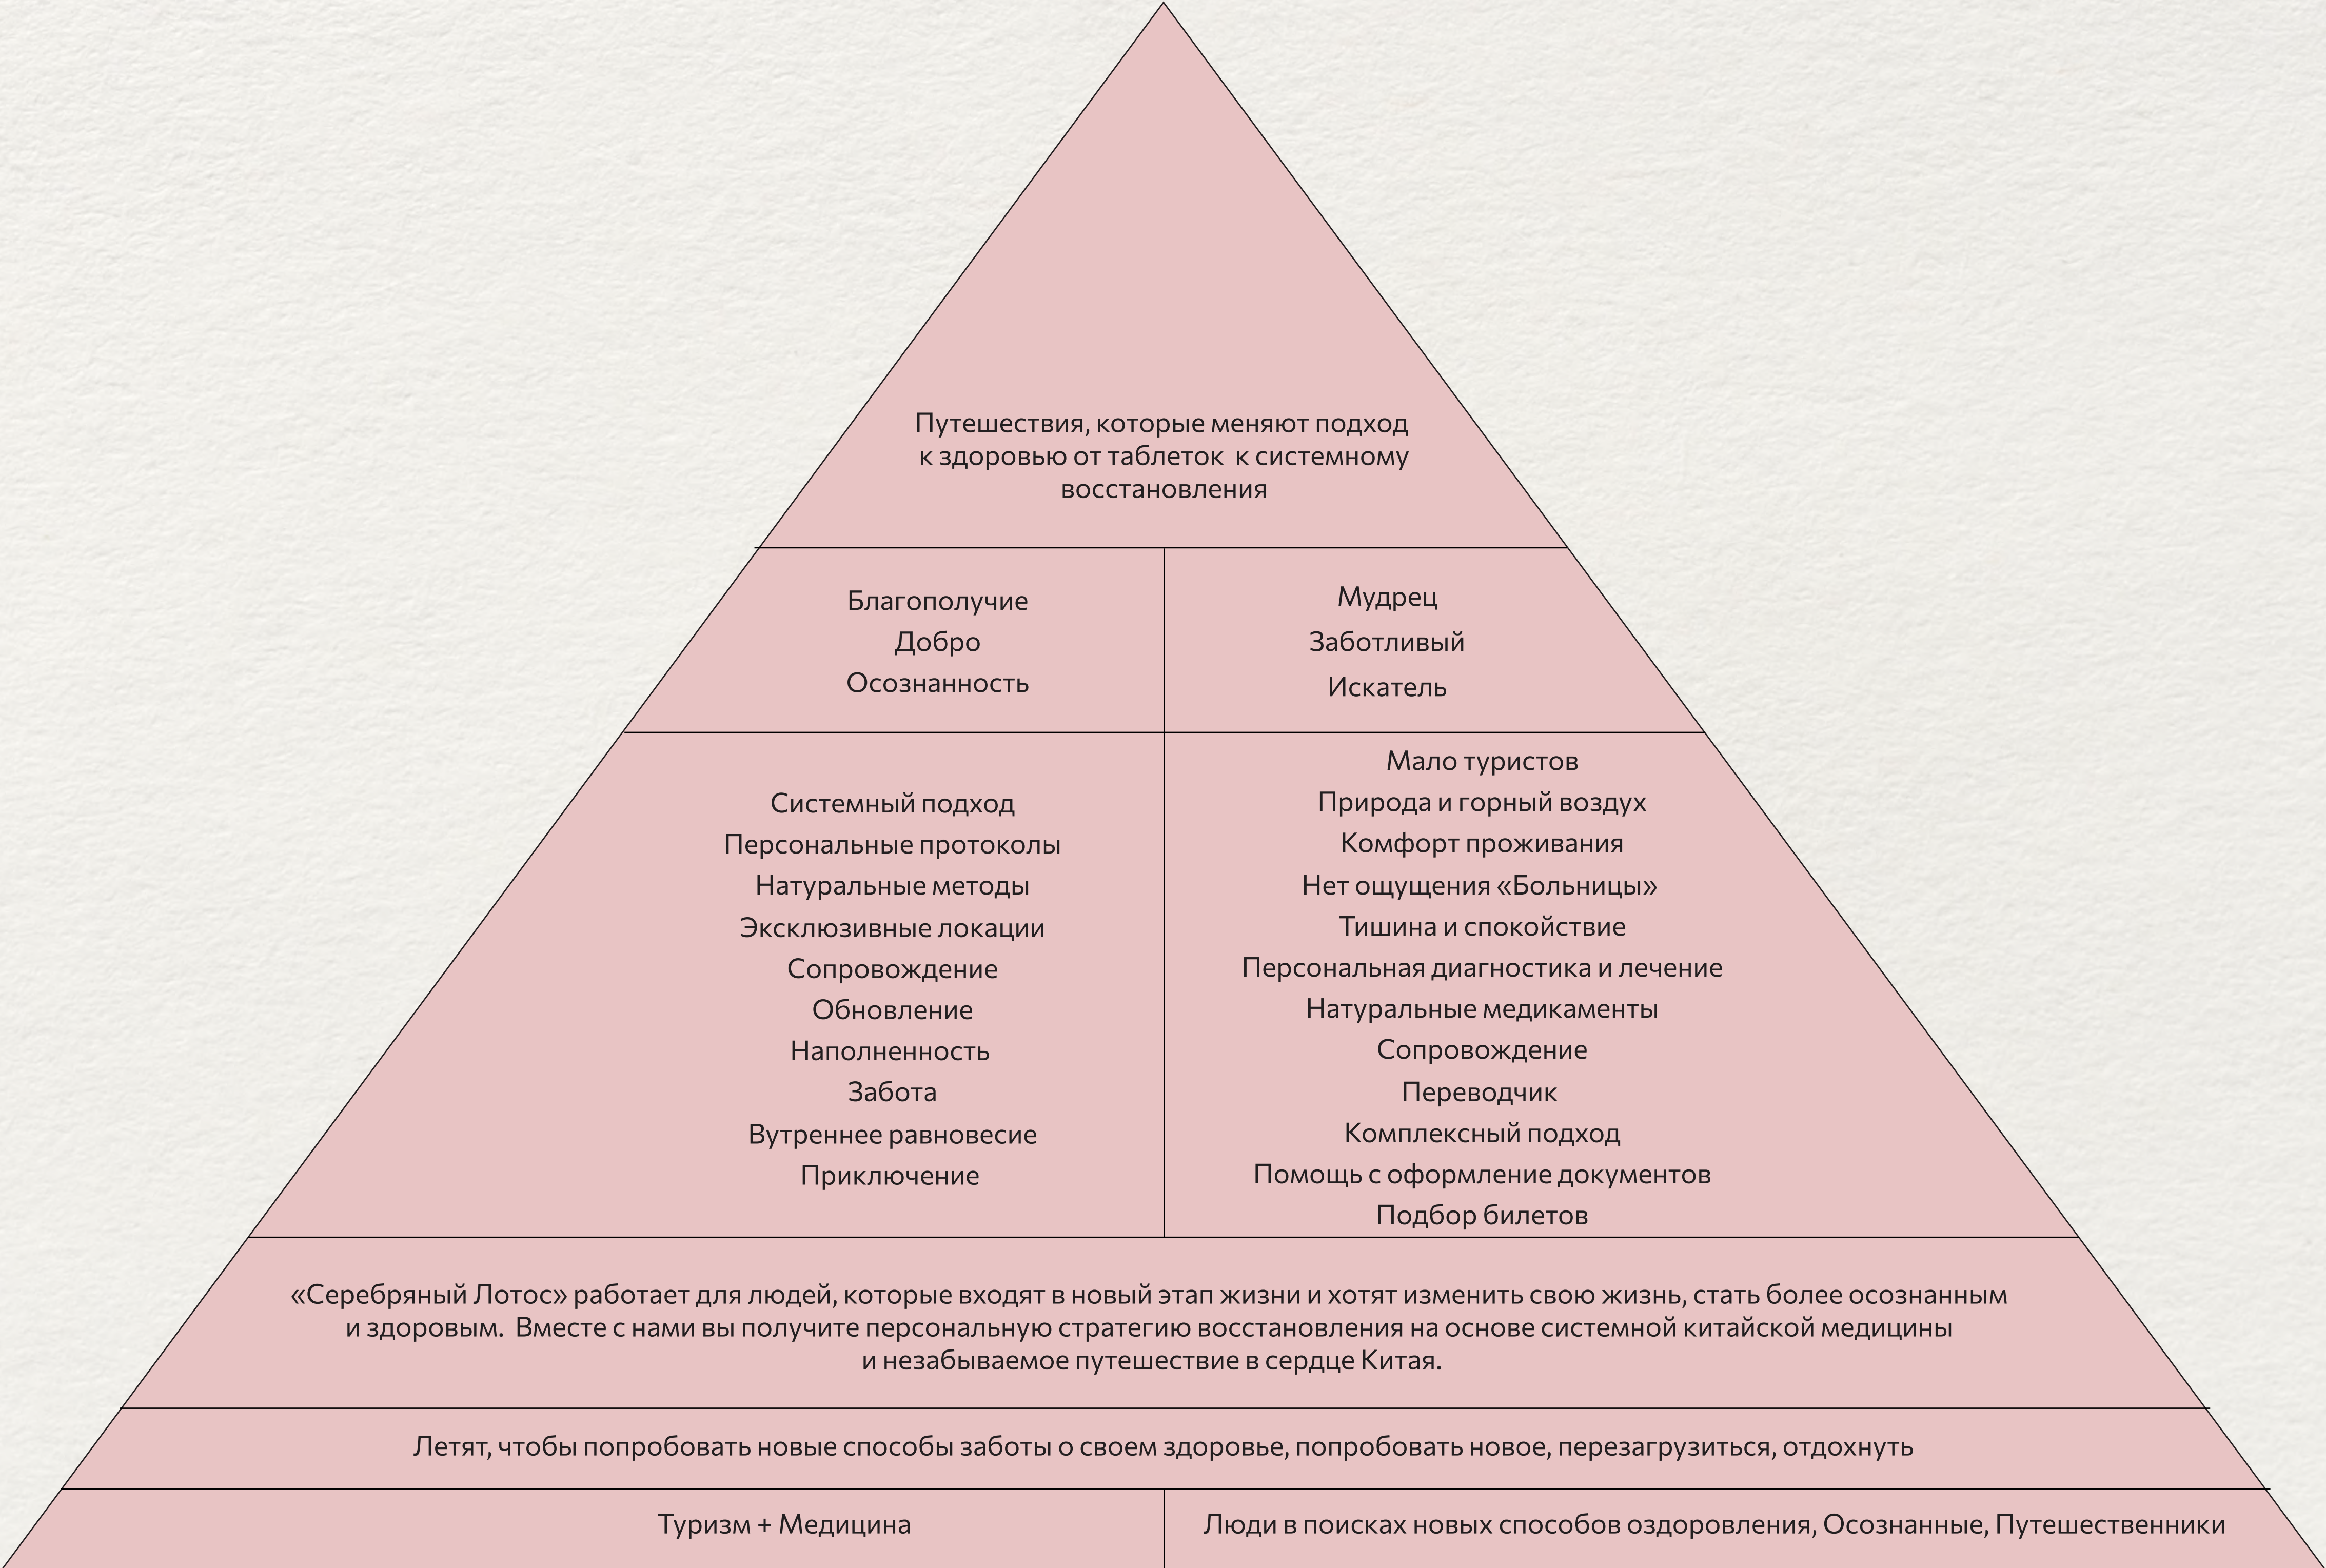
Путешествия, которые меняют подход к здоровью от таблеток к системному восстановления

Благополучие
Добро
Осознанность

Мудрец
Заботливый
Искатель

Системный подход
Персональные протоколы
Натуральные методы
Эксклюзивные локации
Сопровождение
Обновление
Наполненность
Забота
Вутреннее равновесие
Приключение

Мало туристов
Природа и горный воздух
Комфорт проживания
Нет ощущения «Больницы»
Тишина и спокойствие
Персональная диагностика и лечение
Натуральные медикаменты
Сопровождение
Переводчик
Комплексный подход
Помощь с оформление документов
Подбор билетов

«Серебряный Лотос» работает для людей, которые входят в новый этап жизни и хотят изменить свою жизнь, стать более осознанным и здоровым. Вместе с нами вы получите персональную стратегию восстановления на основе системной китайской медицины и незабываемое путешествие в сердце Китая.

Летят, чтобы попробовать новые способы заботы о своем здоровье, попробовать новое, перезагрузиться, отдохнуть

Туризм + Медицина

Люди в поисках новых способов оздоровления, Осознанные, Путешественники